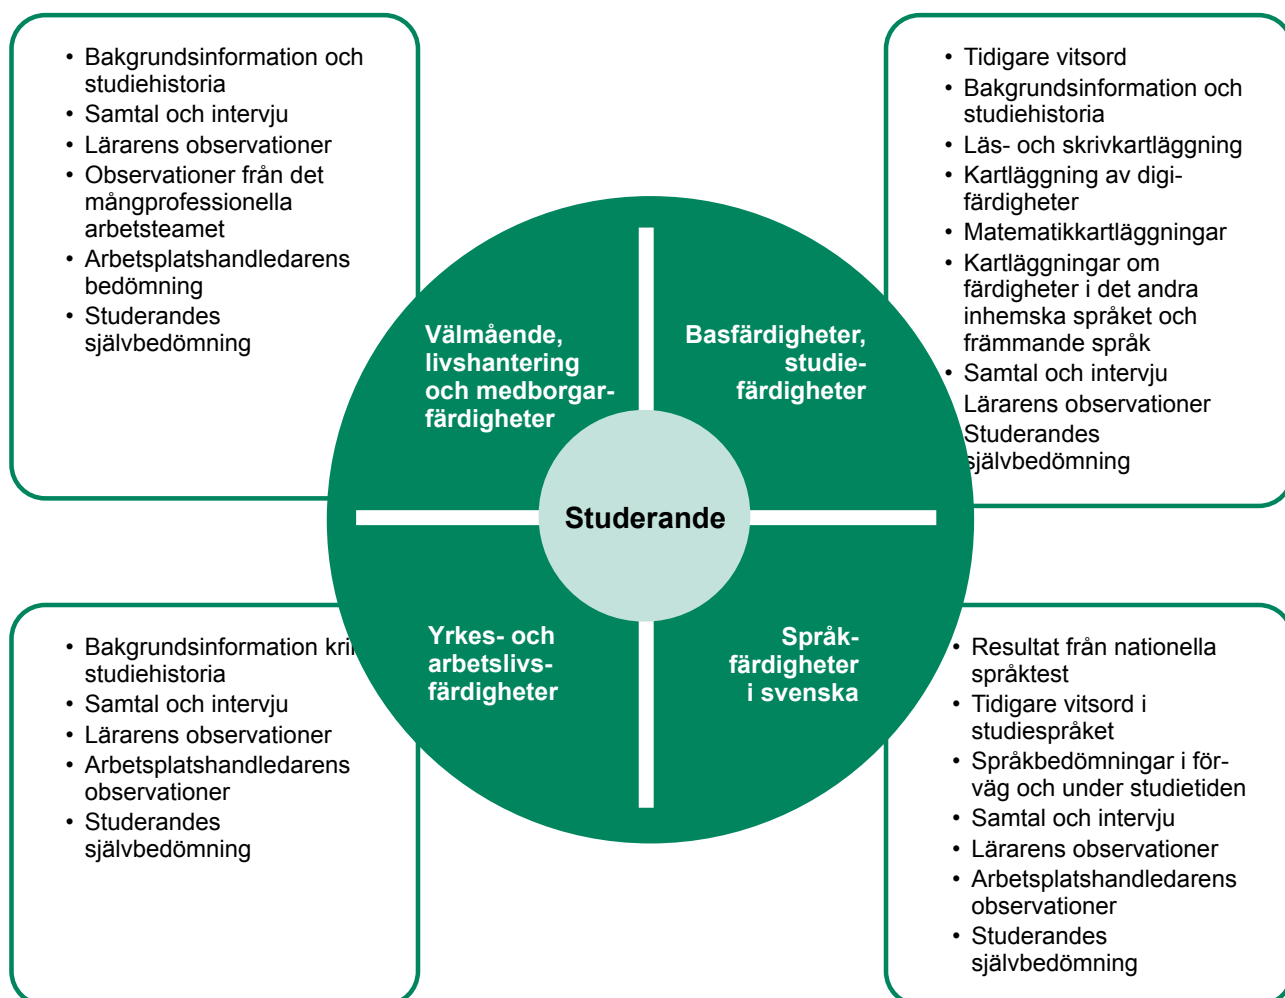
- Bakgrundsinformation och studiehistoria
- Samtal och intervju
- Lärarens observationer
- Observationer från det mångprofessionella arbetsteamet
- Arbetsplatshandledarens bedömning
- Studerandes självbedömning

- Tidigare vitsord
- Bakgrundsinformation och studiehistoria
- Läs- och skrivkartläggning
- Kartläggning av digifärdigheter
- Matematikkartläggningar
- Kartläggningar om färdigheter i det andra inhemska språket och främmande språk
- Samtal och intervju
Lärarens observationer
Studerandes självbedömning

Välmående, livshantering och medborgarfärdigheter

Basfärdigheter, studiefärdigheter

Studerande

Yrkes- och arbetslivsfärdigheter

Språkfärdigheter i svenska

- Bakgrundsinformation kri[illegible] studiehistoria
- Samtal och intervju
- Lärarens observationer
- Arbetsplatshandledarens observationer
- Studerandes självbedömning

- Resultat från nationella språktest
- Tidigare vitsord i studiespråket
- Språkbedömningar i förväg och under studietiden
- Samtal och intervju
- Lärarens observationer
- Arbetsplatshandledarens observationer
- Studerandes självbedömning